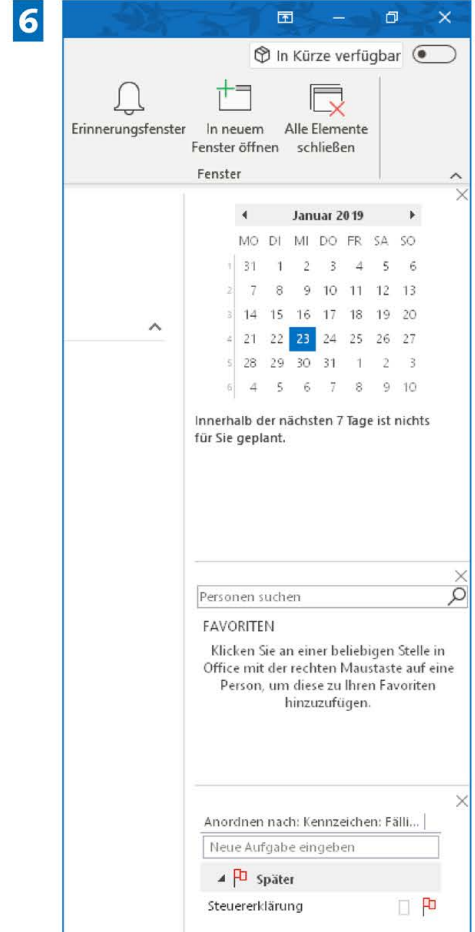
6

In Kürze verfügbar

Erinnerungsfenster

In neuem Fenster öffnen

Alle Elemente schließen

Fenster

Januar 2019

| | MO | DI | MI | DO | FR | SA | SO |
|---|---|---|---|---|---|---|---|
| 1 | 31 | 1 | 2 | 3 | 4 | 5 | 6 |
| 2 | 7 | 8 | 9 | 10 | 11 | 12 | 13 |
| 3 | 14 | 15 | 16 | 17 | 18 | 19 | 20 |
| 4 | 21 | 22 | 23 | 24 | 25 | 26 | 27 |
| 5 | 28 | 29 | 30 | 31 | 1 | 2 | 3 |
| 6 | 4 | 5 | 6 | 7 | 8 | 9 | 10 |

Innerhalb der nächsten 7 Tage ist nichts für Sie geplant.

Personen suchen

FAVORITEN

Klicken Sie an einer beliebigen Stelle in Office mit der rechten Maustaste auf eine Person, um diese zu Ihren Favoriten hinzuzufügen.

Anordnen nach: Kennzeichen: Fälli...

Neue Aufgabe eingeben

Später

Steuererklärung